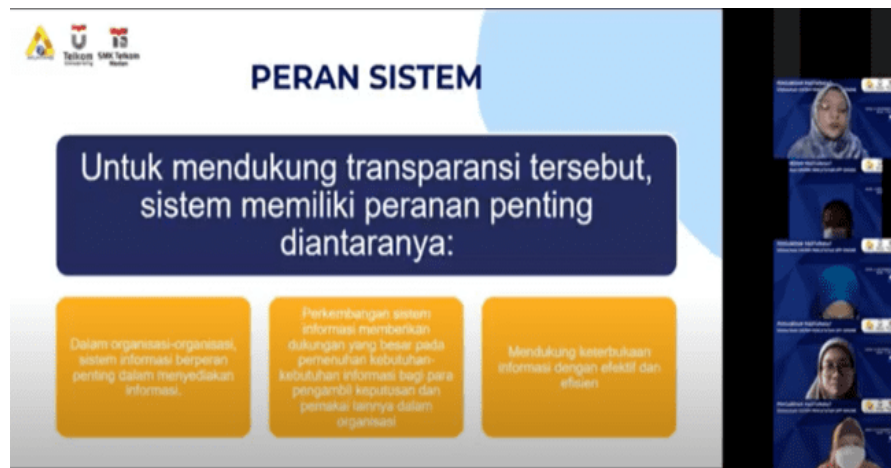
Telkom University
SMK Telkom Medan

PERAN SISTEM

Untuk mendukung transparansi tersebut, sistem memiliki peranan penting diantaranya:

Dalam organisasi-organisasi, sistem informasi berperan penting dalam menyediakan informasi.

Perkembangan sistem informasi memberikan dukungan yang besar pada pemenuhan kebutuhan-kebutuhan informasi bagi para pengambil keputusan dan pemakai lainnya dalam organisasi

Mendukung keterbukaan informasi dengan efektif dan efisien